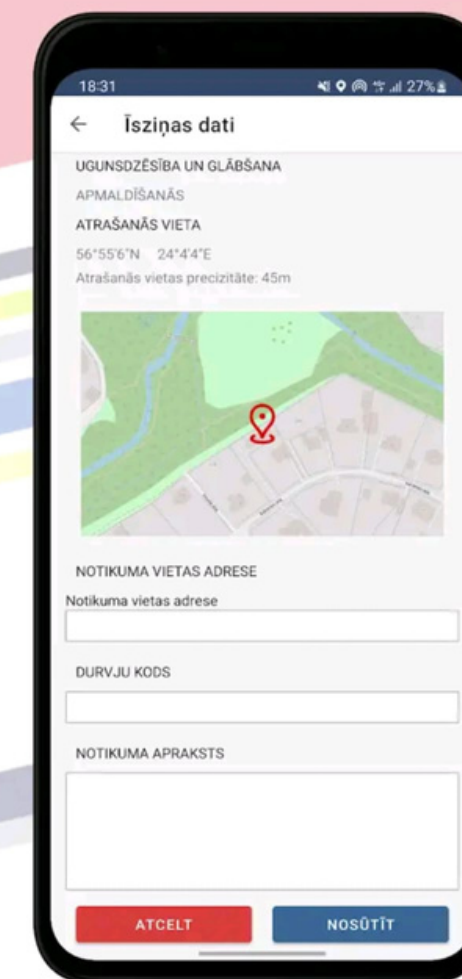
18:31
27%

Īsziņas dati

UGUNSDZĒSĪBA UN GLĀBŠANA

APMALDĪŠANĀS

ATRAŠANĀS VIETA

56°55'6"N 24°4'4"E

Atrašanās vietas precizitāte: 45m

NOTIKUMA VIETAS ADRESE

Notikuma vietas adrese

DURVJU KODS

NOTIKUMA APRAKSTS

ATCELT

NOSŪTĪT